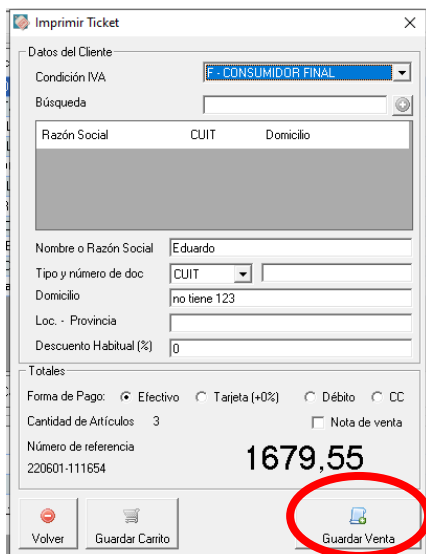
Imprimir Ticket

Datos del Cliente

Condición IVA F - CONSUMIDOR FINAL

Búsqueda

| Razón Social | CUIT | Domicilio |
|---|---|---|

Nombre o Razón Social Eduardo

Tipo y número de doc CUIT

Domicilio no tiene 123

Loc. - Provincia

Descuento Habitual (%) 0

Totales

Forma de Pago: Efectivo Tarjeta (+0%) Débito CC

Cantidad de Artículos 3 Nota de venta

Número de referencia

220601-111654

1679,55

Volver Guardar Carrito Guardar Venta